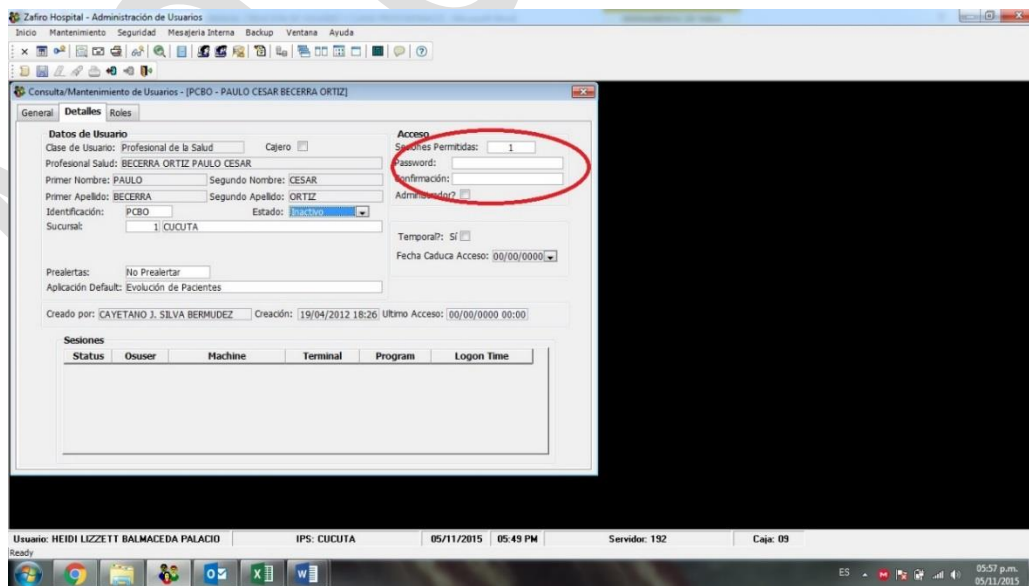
Zafiro Hospital - Administración de Usuarios

Inicio Mantenimiento Seguridad Mesajeria Interna Backup Ventana Ayuda

Consulta/Mantenimiento de Usuarios - [PCBO - PAULO CESAR BECERRA ORTIZ]

General Detalles Roles

Datos de Usuario

Clase de Usuario: Profesional de la Salud Cajero

Profesional Salud: BECERRA ORTIZ PAULO CESAR

Primer Nombre: PAULO Segundo Nombre: CESAR

Primer Apellido: BECERRA Segundo Apellido: ORTIZ

Identificación: PCBO Estado: Inactivo

Sucursal: 1 CUCUTA

Prealertas: No Prealertar

Aplicación Default: Evolución de Pacientes

Acceso

Sesiones Permitidas: 1

Password:

Confirmación:

Administrador?

Temporal?: Sí

Fecha Caduca Acceso: 00/00/0000

Creado por: CAYETANO J. SILVA BERMUDEZ Creación: 19/04/2012 18:26 Ultimo Acceso: 00/00/0000 00:00

Sesiones

| Status | Osuser | Machine | Terminal | Program | Logon Time |
|---|---|---|---|---|---|

Usuario: HEIDI LIZZETT BALMACEDA PALACIO IPS: CUCUTA 05/11/2015 05:49 PM Servidor: 192 Caja: 09

Ready

ES 05:57 p.m. 05/11/2015